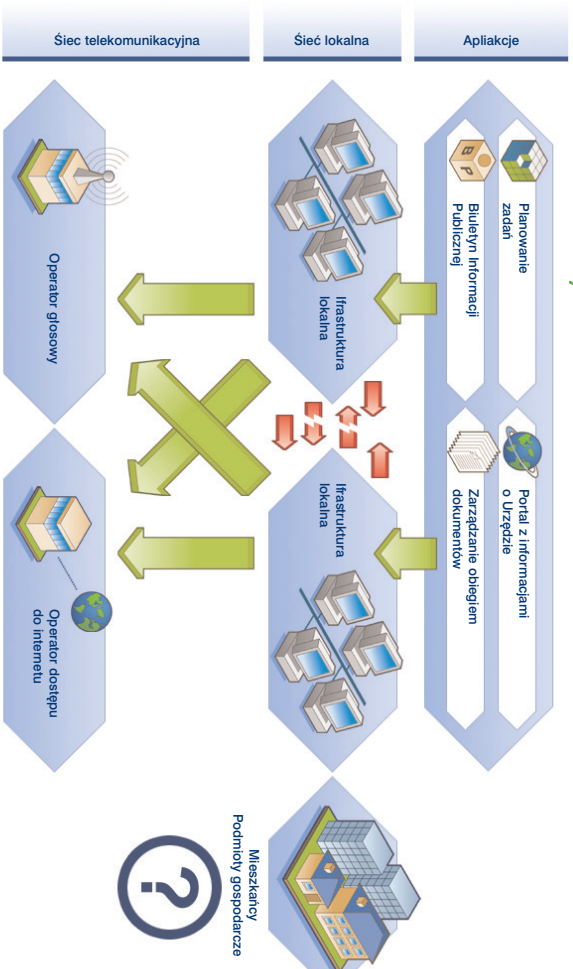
Śiec telekomunikacyjna

Śieć lokalna

Apliakcje

Planowanie zadań

Biuletyn Informacji Publicznej

Portal z informacjami o Urzędzie

Zarządzanie obiegiem dokumentów

Ifrastruktura lokalna

Ifrastruktura lokalna

Operator głosowy

Operator dostępu do internetu

Mieszkańcy Podmioty gospodarcze